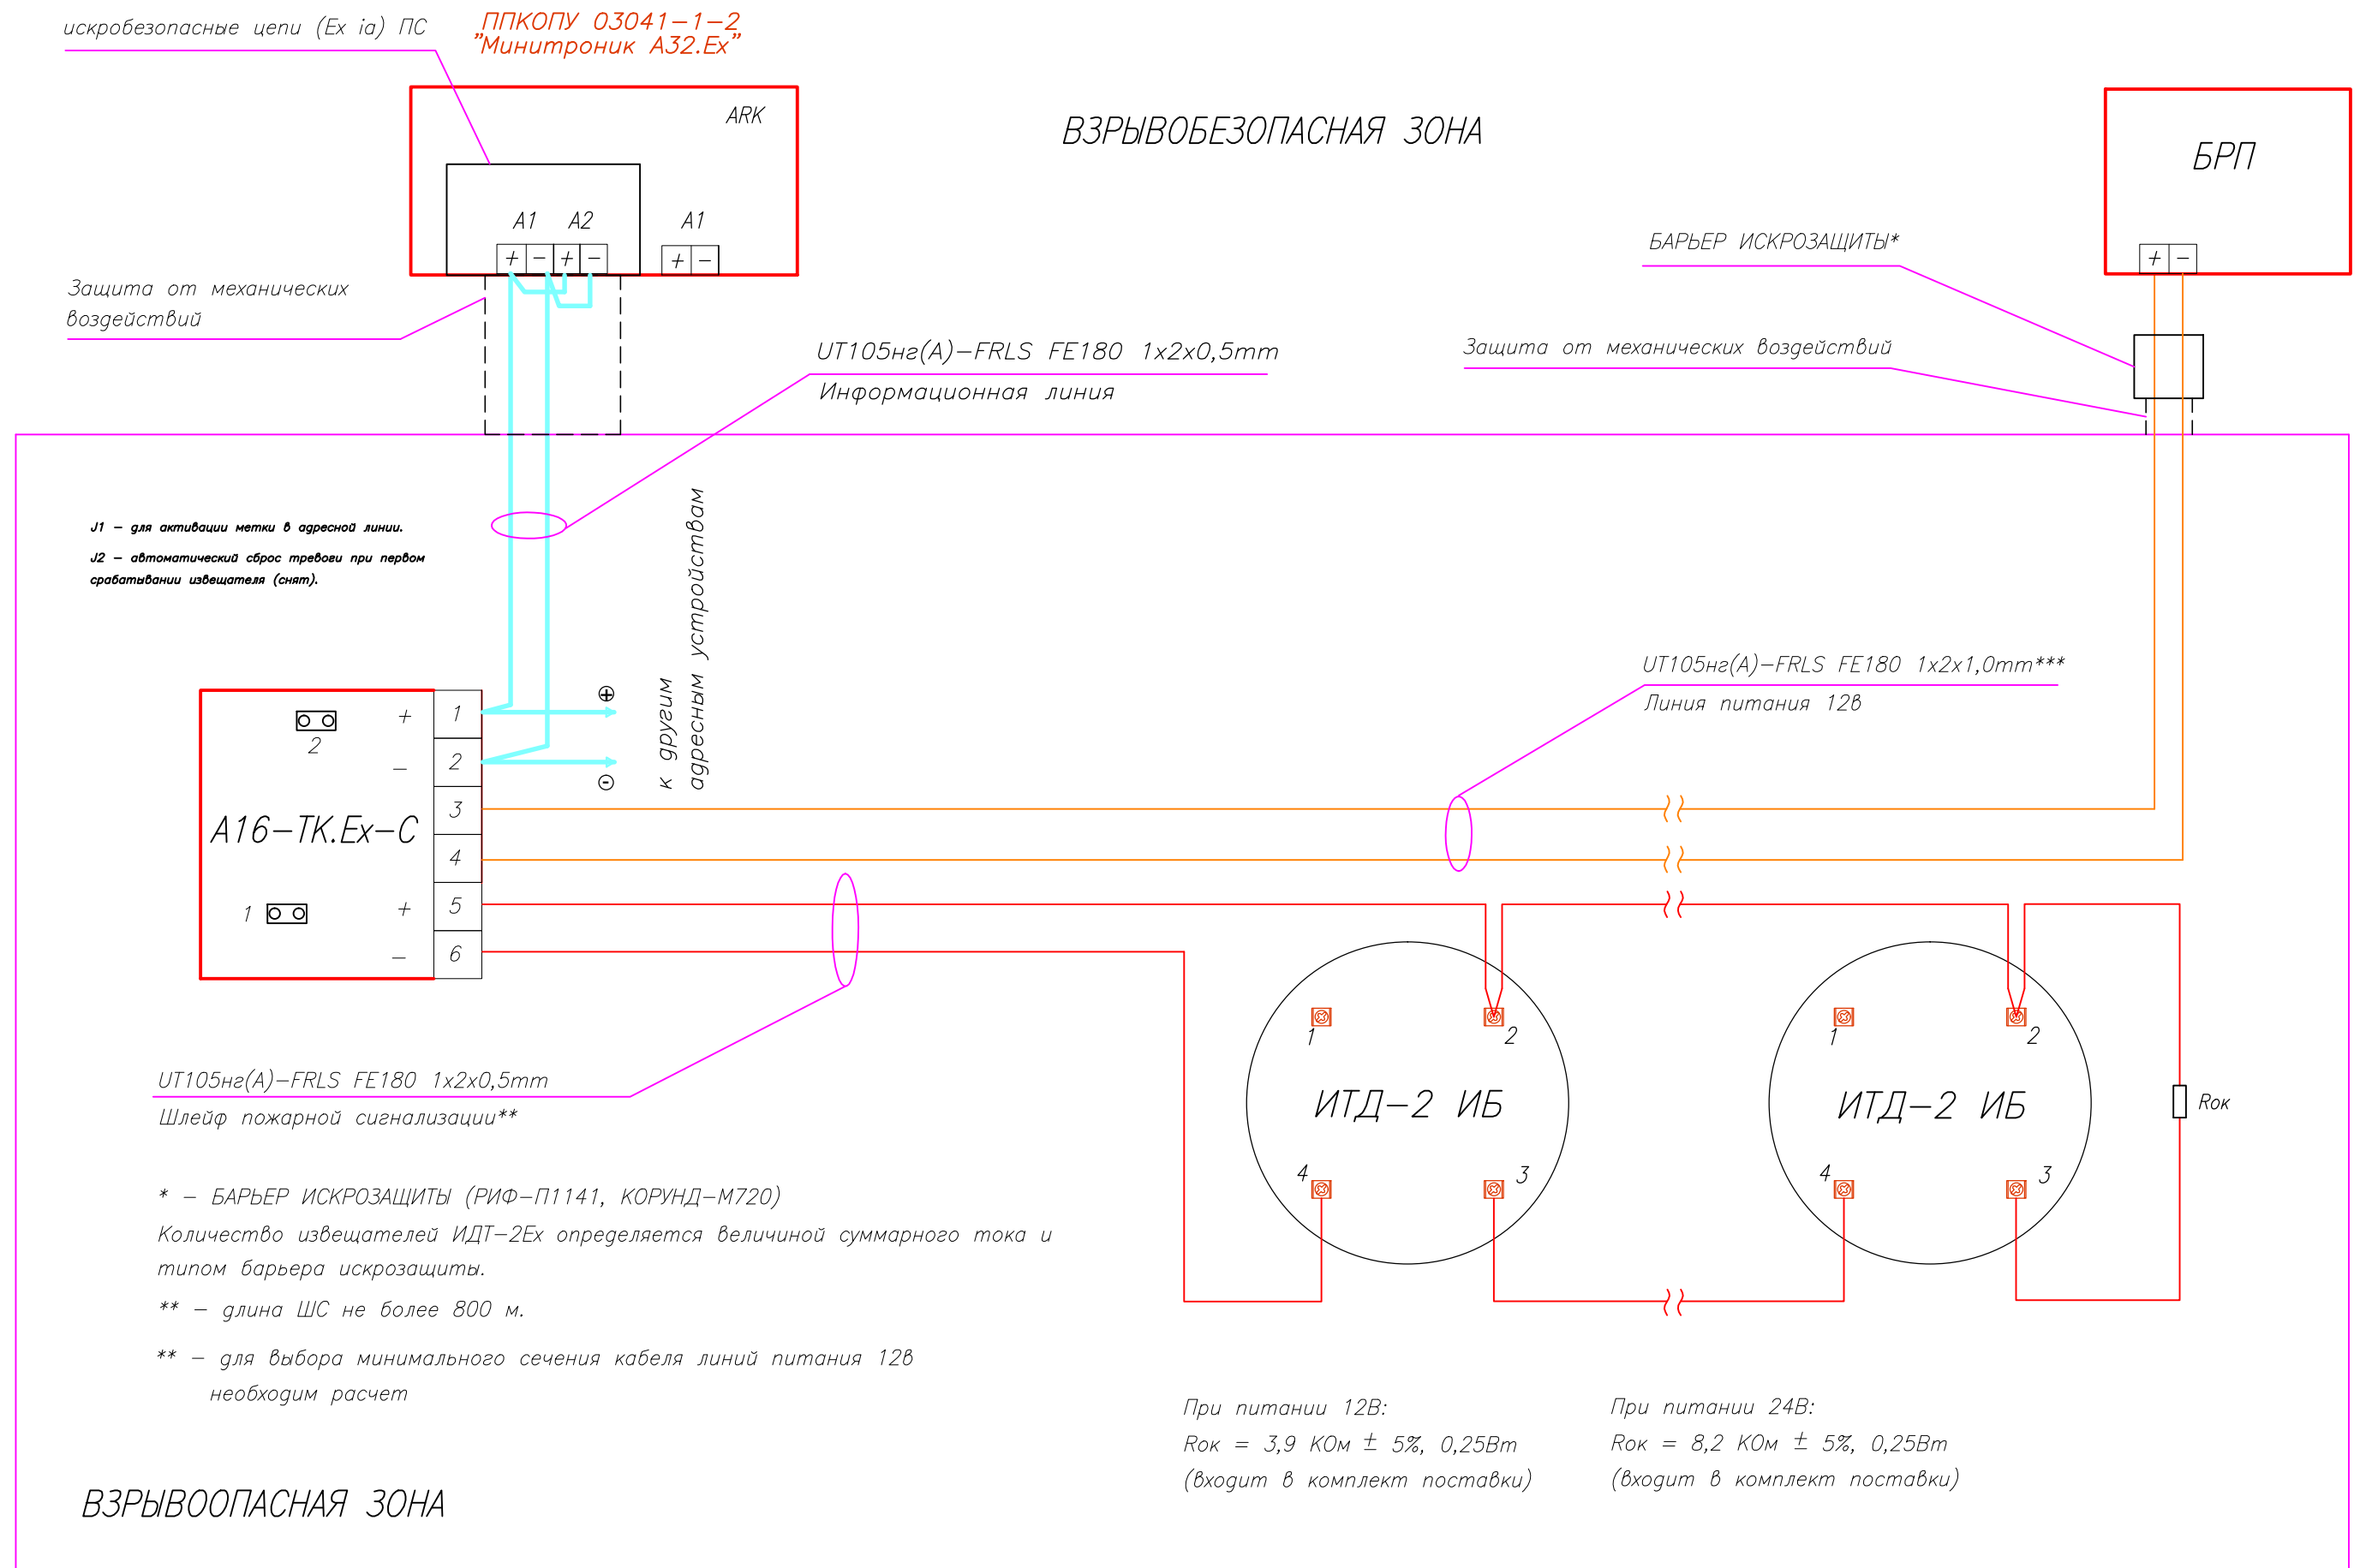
искробезопасные цепи (Ex ia) ПС

ППКОПУ 03041–1–2
"Минитроник А32.Ex"

ARK

A1 A2 A1

+ – + – + –

ВЗРЫВОБЕЗОПАСНАЯ ЗОНА

БРП

+ –

БАРЬЕР ИСКРОЗАЩИТЫ*

Защита от механических воздействий

Защита от механических воздействий

UT105нг(A)–FRLS FE180 1x2x0,5mm
Информационная линия

J1 – для активации метки в адресной линии.
J2 – автоматический сброс тревоги при первом срабатывании извещателя (снят).

к другим адресным устройствам

⊕
⊖

2
+
–
A16–TK.Ex–C
1
+
–

1
2
3
4
5
6

UT105нг(A)–FRLS FE180 1x2x1,0mm***
Линия питания 12в

1 2
ИТД–2 ИБ
4 3

1 2
ИТД–2 ИБ
4 3

Rок

UT105нг(A)–FRLS FE180 1x2x0,5mm
Шлейф пожарной сигнализации**

* – БАРЬЕР ИСКРОЗАЩИТЫ (РИФ–П1141, КОРУНД–М720)
Количество извещателей ИДТ–2Ex определяется величиной суммарного тока и типом барьера искрозащиты.

** – длина ШС не более 800 м.

** – для выбора минимального сечения кабеля линий питания 12в необходим расчет

При питании 12В:
Rок = 3,9 КОм ± 5%, 0,25Вт
(входит в комплект поставки)

При питании 24В:
Rок = 8,2 КОм ± 5%, 0,25Вт
(входит в комплект поставки)

ВЗРЫВООПАСНАЯ ЗОНА